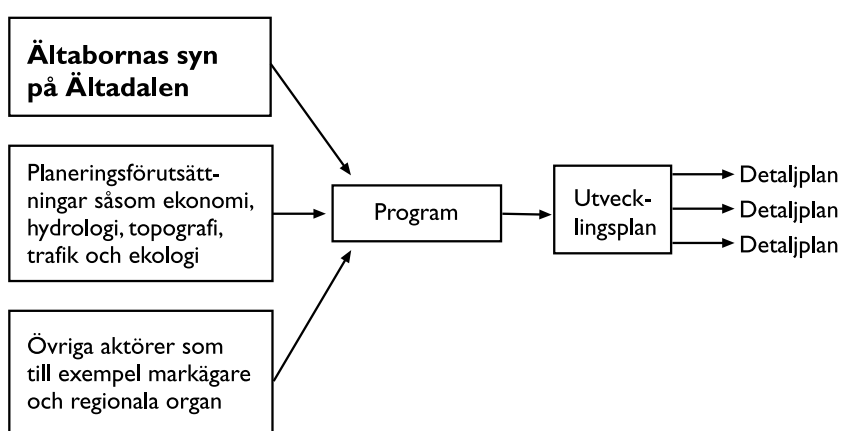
Ältabornas syn på Ältadalen

Planeringsförutsättningar såsom ekonomi, hydrologi, topografi, trafik och ekologi

Övriga aktörer som till exempel markägare och regionala organ

Program

Utvecklingsplan

Detaljplan
Detaljplan
Detaljplan